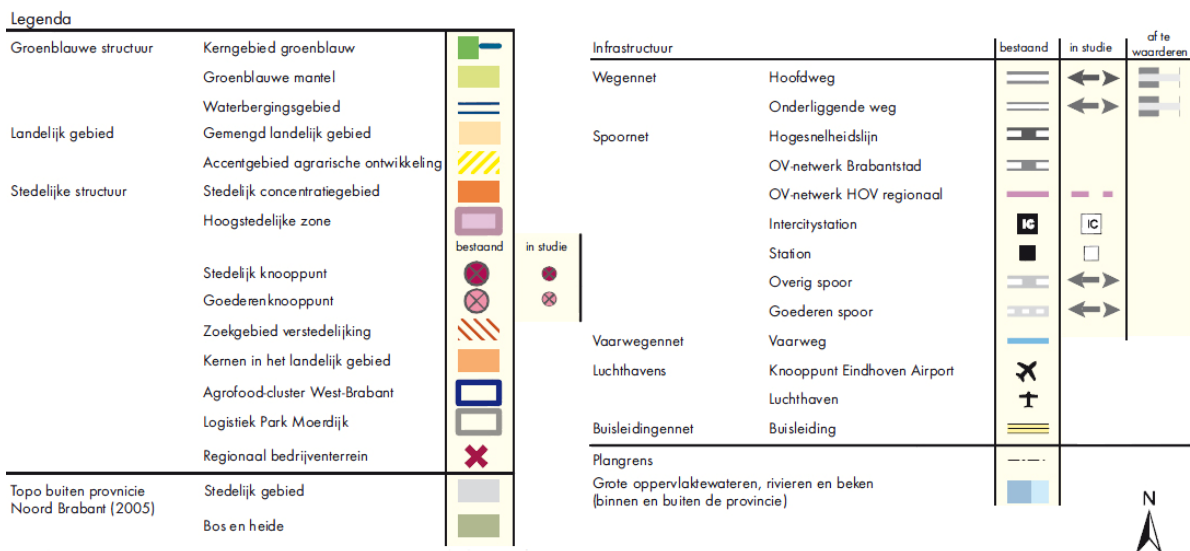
Legenda

| | | | |
|---|---|---|---|
| Groenblauwe structuur | Kerngebied groenblauw | | |
| | Groenblauwe mantel | | |
| | Waterbergingsgebied | | |
| Landelijk gebied | Gemengd landelijk gebied | | |
| | Accentgebied agrarische ontwikkeling | | |
| Stedelijke structuur | Stedelijk concentratiegebied | | |
| | Hoogstedelijke zone | | |
| | | bestaand | in studie |
| | Stedelijk knooppunt | | |
| | Goederenknooppunt | | |
| | Zoekgebied verstedelijking | | |
| | Kernen in het landelijk gebied | | |
| | Agrofood-cluster West-Brabant | | |
| | Logistiek Park Moerdijk | | |
| | Regionaal bedrijventerrein | | |
| Topo buiten provincie Noord Brabant (2005) | Stedelijk gebied | | |
| | Bos en heide | | |

| Infrastructuur | | bestaand | in studie | af te waarderen |
|---|---|---|---|---|
| Wegennet | Hoofdweg | | | |
| | Onderliggende weg | | | |
| Spoornet | Hogesnelheidslijn | | | |
| | OV-netwerk Brabantstad | | | |
| | OV-netwerk HOV regionaal | | | |
| | Intercitystation | IC | IC | |
| | Station | | | |
| | Overig spoor | | | |
| | Goederen spoor | | | |
| Vaarwegennet | Vaarweg | | | |
| Luchthavens | Knooppunt Eindhoven Airport | | | |
| | Luchthaven | | | |
| Buisleidingennet | Buisleiding | | | |
| Plangrens | | | | |
| Grote oppervlaktewateren, rivieren en beken (binnen en buiten de provincie) | | | | |

N